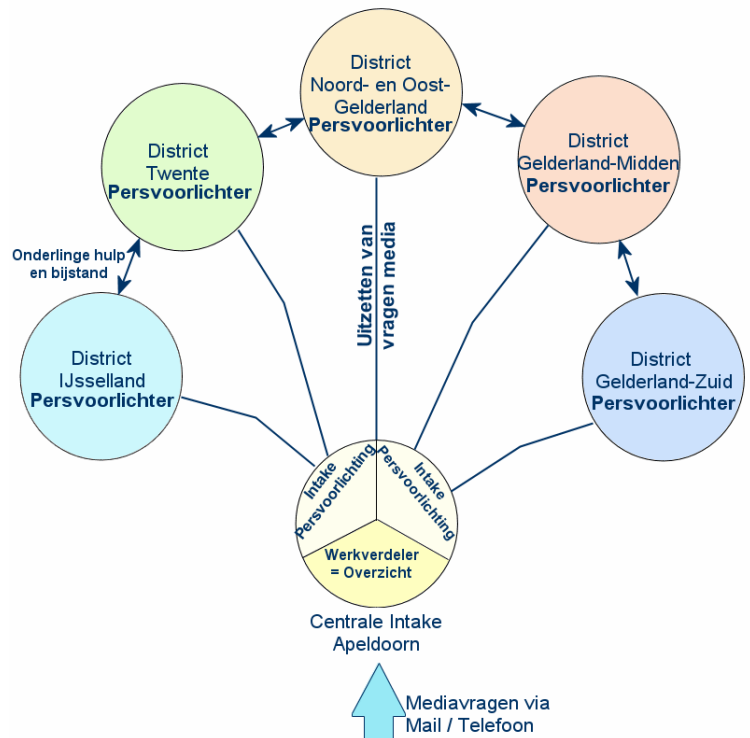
District
Noord- en Oost-Gelderland
Persvoorlichter

District
Twente
Persvoorlichter

District
Gelderland-Midden
Persvoorlichter

Onderlinge hulp en bijstand

Uitzetten van vragen media

District
IJsselland
Persvoorlichter

District
Gelderland-Zuid
Persvoorlichter

Intake Persvoorlichting

Intake Persvoorlichting

Werkverdeler = Overzicht

Centrale Intake
Apeldoorn

Mediavragen via
Mail / Telefoon